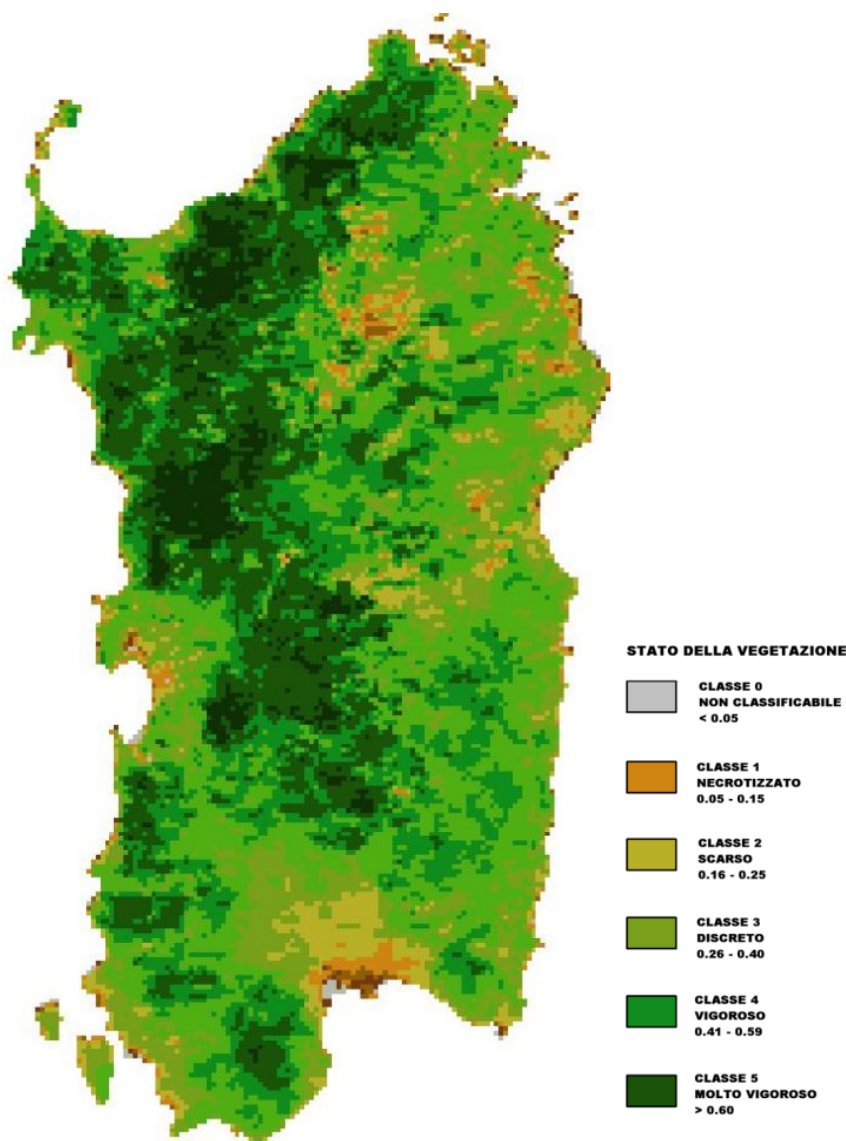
STATO DELLA VEGETAZIONE

CLASSE 0
NON CLASSIFICABILE
< 0.05

CLASSE 1
NECROTIZZATO
0.05 - 0.15

CLASSE 2
SCARSO
0.16 - 0.25

CLASSE 3
DISCRETO
0.26 - 0.40

CLASSE 4
VIGOROSO
0.41 - 0.59

CLASSE 5
MOLTO VIGOROSO
> 0.60